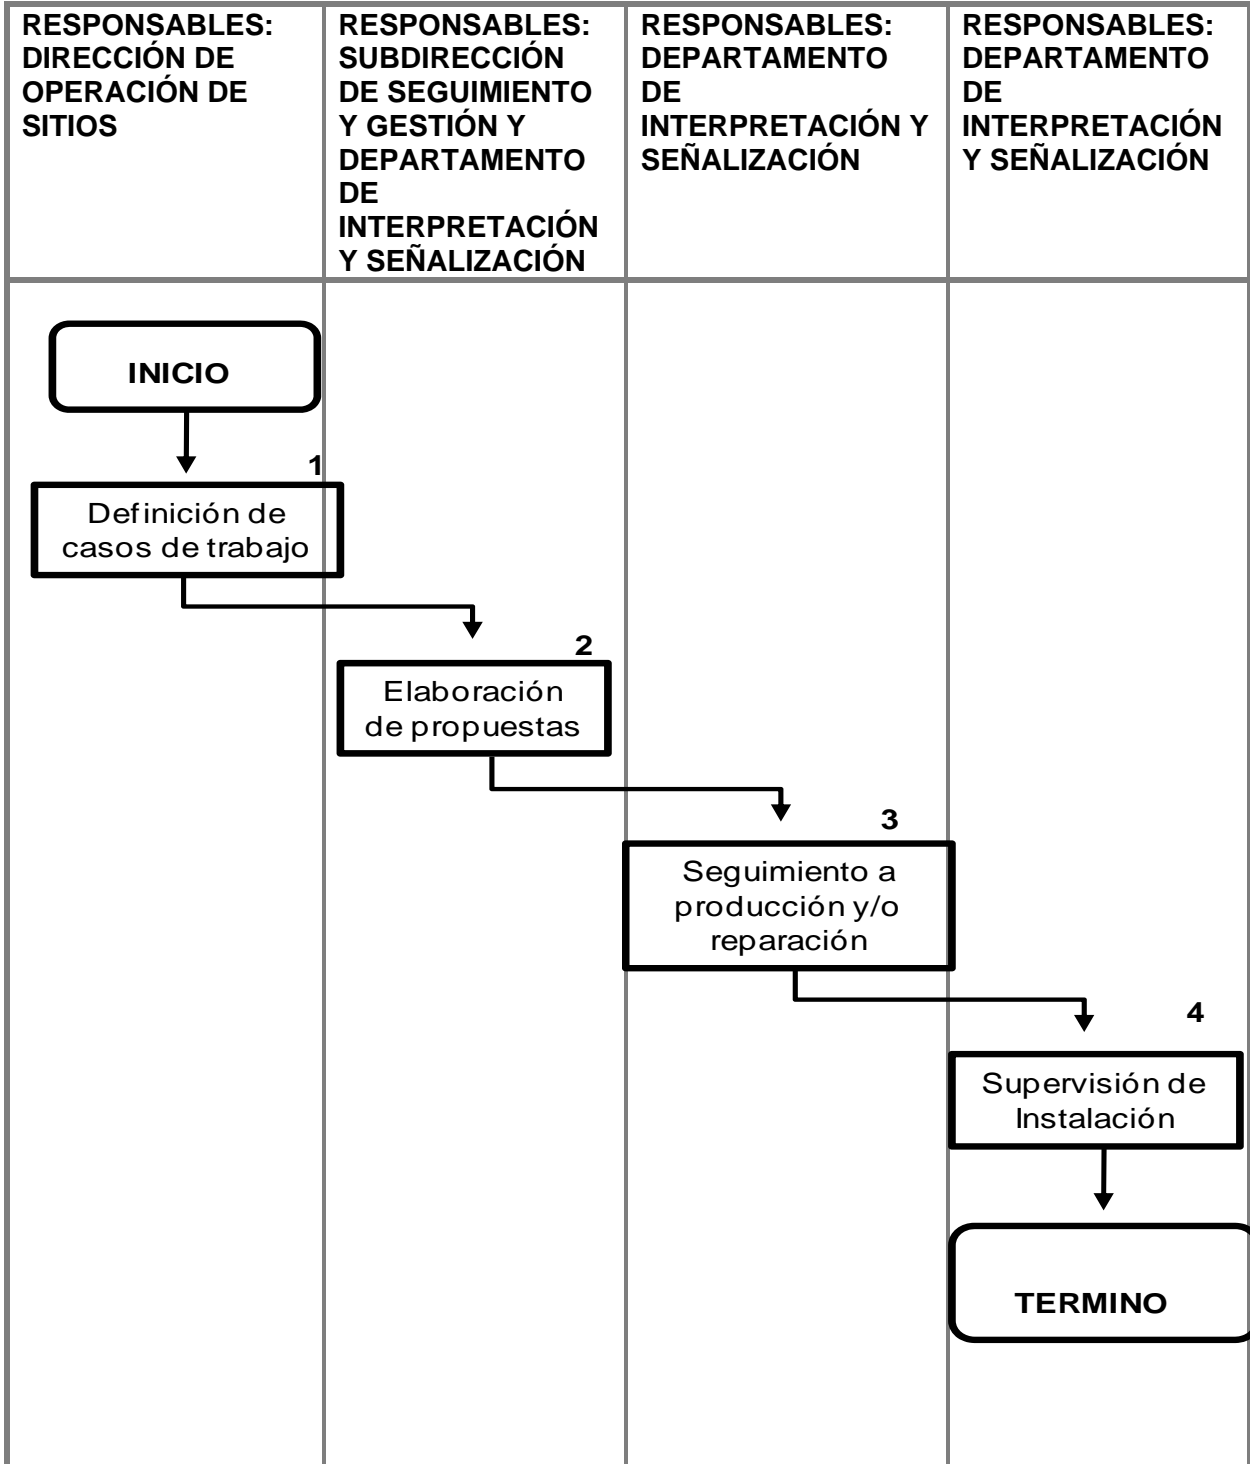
| RESPONSABLES: DIRECCIÓN DE OPERACIÓN DE SITIOS | RESPONSABLES: SUBDIRECCIÓN DE SEGUIMIENTO Y GESTIÓN Y DEPARTAMENTO DE INTERPRETACIÓN Y SEÑALIZACIÓN | RESPONSABLES: DEPARTAMENTO DE INTERPRETACIÓN Y SEÑALIZACIÓN | RESPONSABLES: DEPARTAMENTO DE INTERPRETACIÓN Y SEÑALIZACIÓN |
|---|---|---|---|

INICIO

1
Definición de casos de trabajo

2
Elaboración de propuestas

3
Seguimiento a producción y/o reparación

4
Supervisión de Instalación

TERMINO